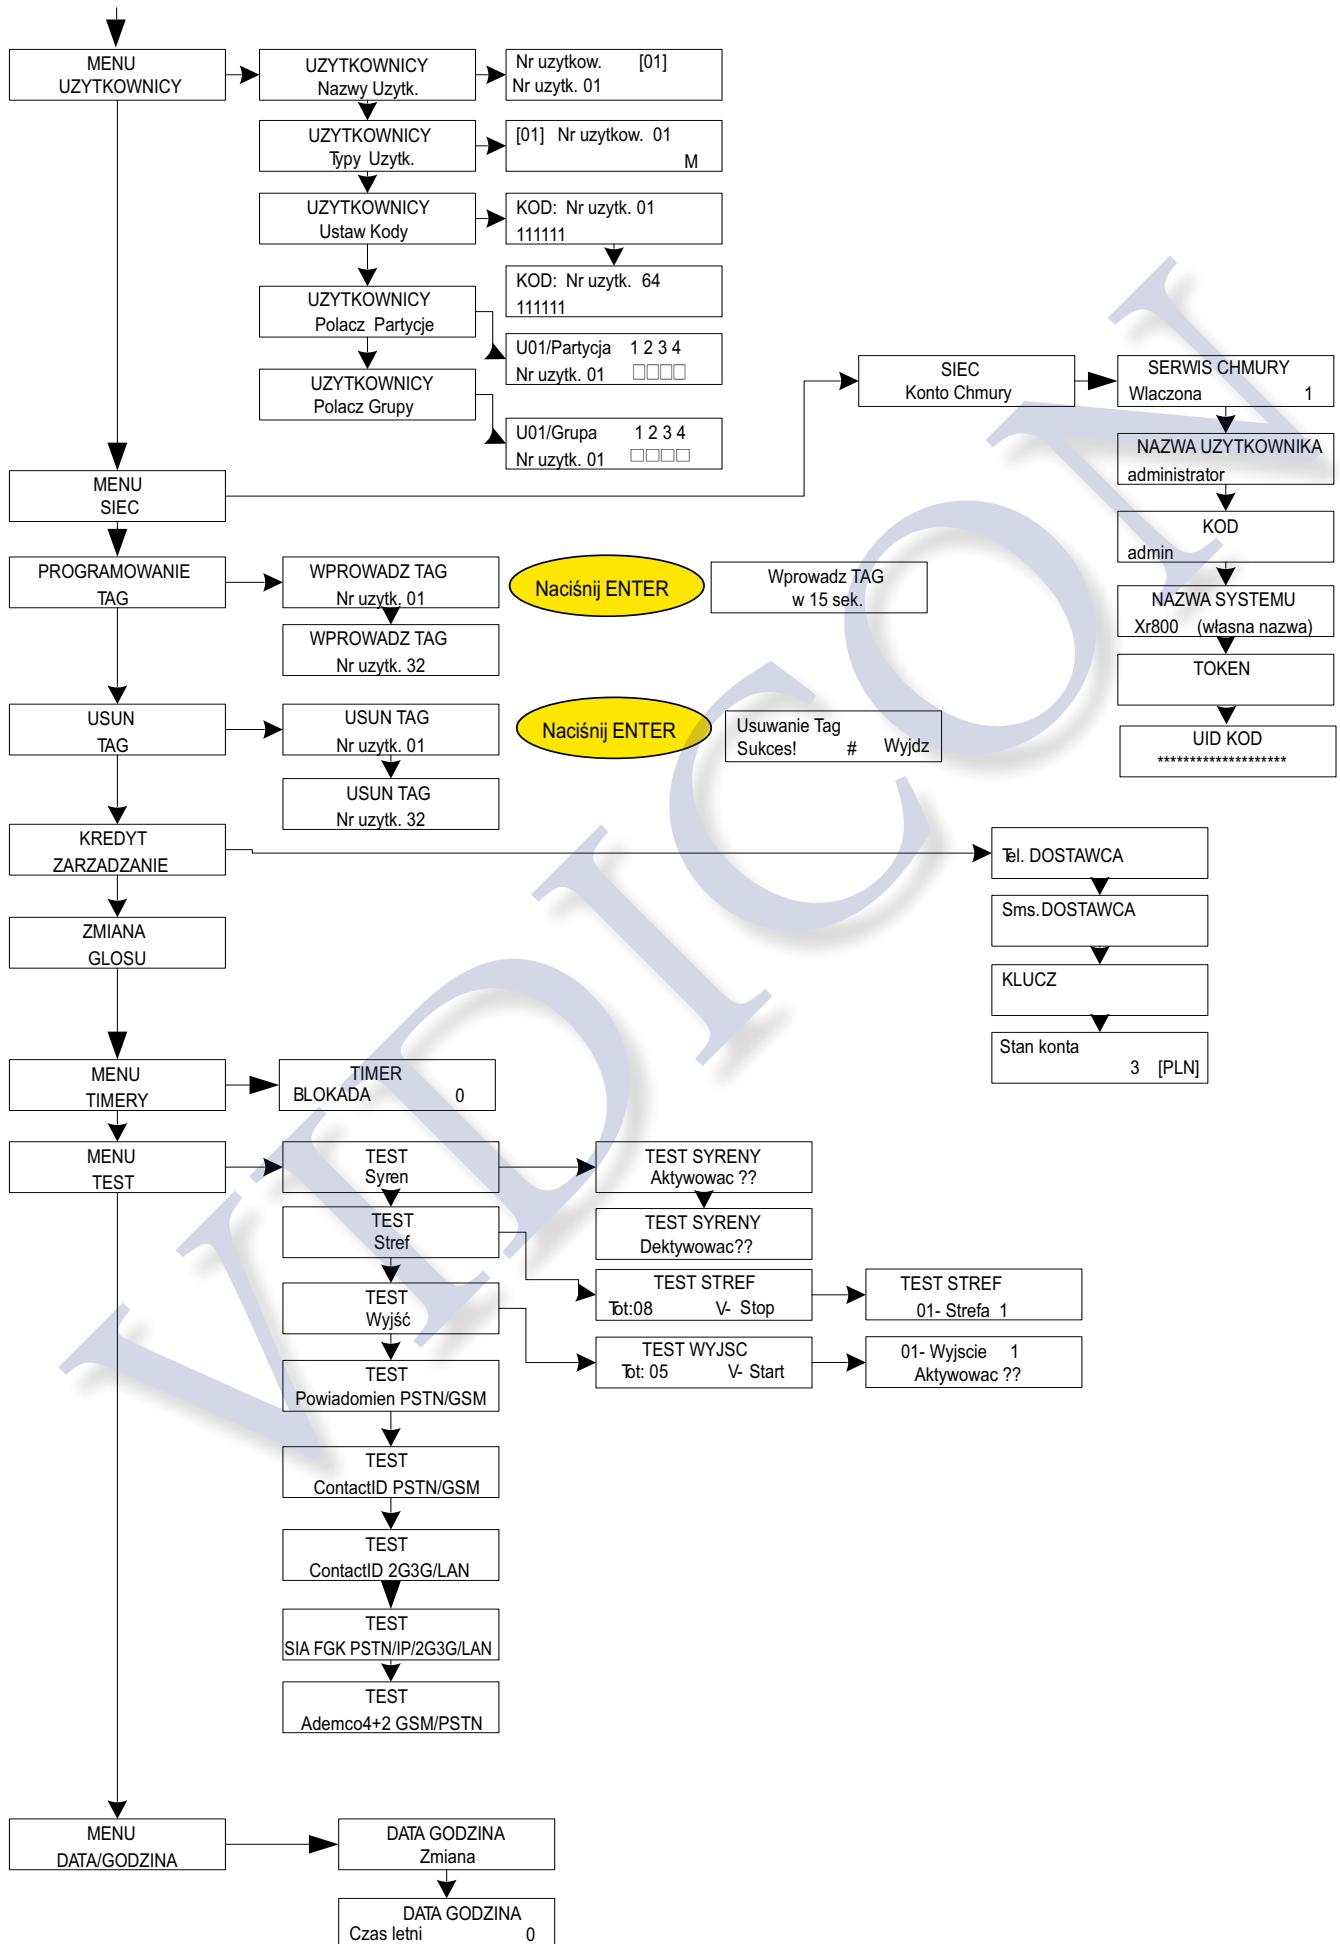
MENU UZYTKOWNICY

UZYTKOWNICY Nazwy Uzytk.

Nr uzytkow. [01] Nr uzytk. 01

UZYTKOWNICY Typy Uzytk.

[01] Nr uzytkow. 01 M

UZYTKOWNICY Ustaw Kody

KOD: Nr uzytk. 01 111111

KOD: Nr uzytk. 64 111111

UZYTKOWNICY Polacz Partycje

U01/Partycja 1 2 3 4 Nr uzytk. 01 □□□□

UZYTKOWNICY Polacz Grupy

U01/Grupa 1 2 3 4 Nr uzytk. 01 □□□□

MENU SIEC

SIEC Konto Chmury

SERWIS CHMURY Wlaczona 1

NAZWA UZYTKOWNIKA administrator

KOD admin

NAZWA SYSTEMU Xr800 (własna nazwa)

TOKEN

UID KOD ********************

PROGRAMOWANIE TAG

WPROWADZ TAG Nr uzytk. 01

WPROWADZ TAG Nr uzytk. 32

Naciśnij ENTER

Wprowadz TAG w 15 sek.

USUN TAG

USUN TAG Nr uzytk. 01

USUN TAG Nr uzytk. 32

Naciśnij ENTER

Usuwanie Tag Sukces! # Wyjdz

KREDYT ZARZADZANIE

Tel. DOSTAWCA

Sms.DOSTAWCA

KLUCZ

Stan konta 3 [PLN]

ZMIANA GLOSU

MENU TIMERY

TIMER BLOKADA 0

MENU TEST

TEST Syren

TEST SYRENY Aktywowac ??

TEST SYRENY Dektywowac??

TEST Stref

TEST STREF Tot:08 V- Stop

TEST STREF 01- Strefa 1

TEST Wyjść

TEST WYJSC Tot: 05 V- Start

01- Wyjscie 1 Aktywowac ??

TEST Powiadomien PSTN/GSM

TEST ContactID PSTN/GSM

TEST ContactID 2G3G/LAN

TEST SIA FGK PSTN/IP/2G3G/LAN

TEST Ademco4+2 GSM/PSTN

MENU DATA/GODZINA

DATA GODZINA Zmiana

DATA GODZINA Czas letni 0

VIDICON